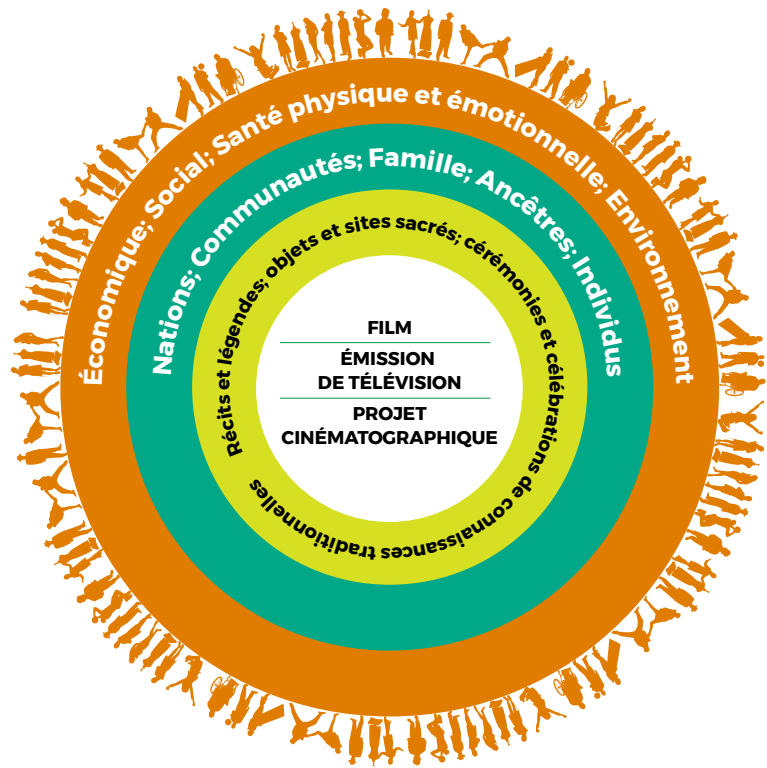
Économique; Social; Santé physique et émotionnelle; Environnement

Nations; Communautés; Famille; Ancêtres; Individus

Récits et légendes; objets et sites sacrés; cérémonies et célébrations de connaissances traditionnelles

FILM

ÉMISSION DE TÉLÉVISION

PROJET CINÉMATOGRAPHIQUE